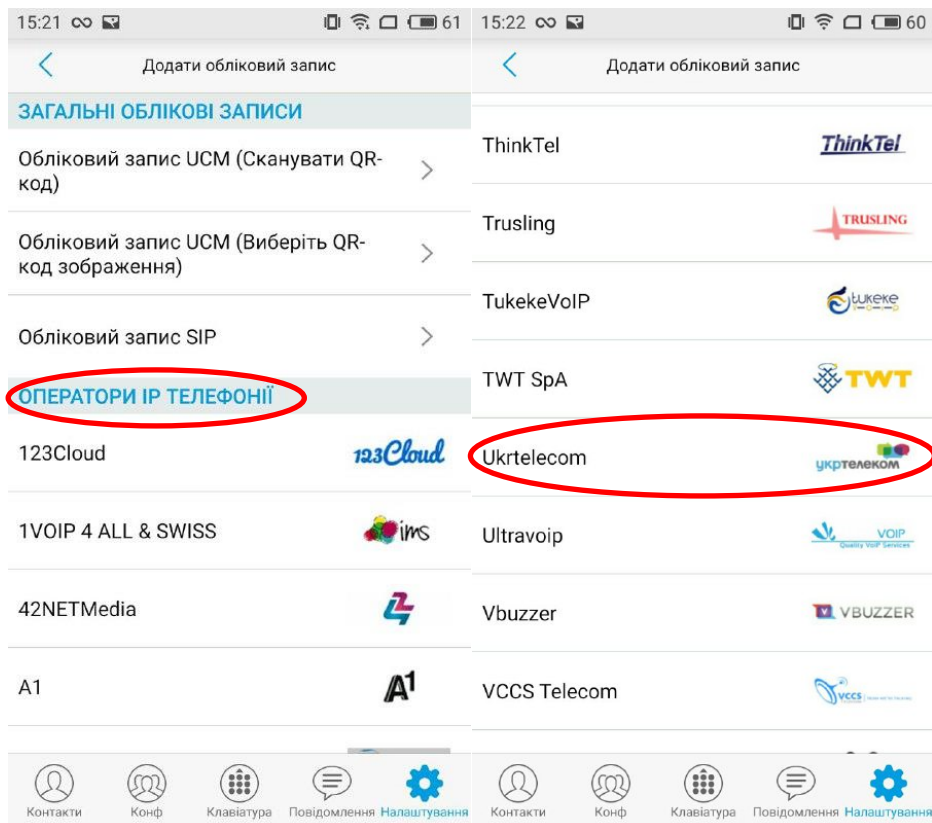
15:21 61

Додати обліковий запис

ЗАГАЛЬНІ ОБЛІКОВІ ЗАПИСИ

Обліковий запис UCM (Сканувати QR-код)

Обліковий запис UCM (Виберіть QR-код зображення)

Обліковий запис SIP

ОПЕРАТОРИ IP ТЕЛЕФОНІЇ

123Cloud 123Cloud

1VOIP 4 ALL & SWISS ims

42NETMedia

A1 A1

Контакти Конф Клавіатура Повідомлення Налаштування

15:22 60

Додати обліковий запис

ThinkTel ThinkTel

Trusling TRUSLING

TukekeVoIP tukeke

TWT SpA TWT

Ukrtelecom укртелеком

Ultravoip VOIP Quality VoIP Services

Vbuzzer VBUZZER

VCCS Telecom VCCS

Контакти Конф Клавіатура Повідомлення Налаштування